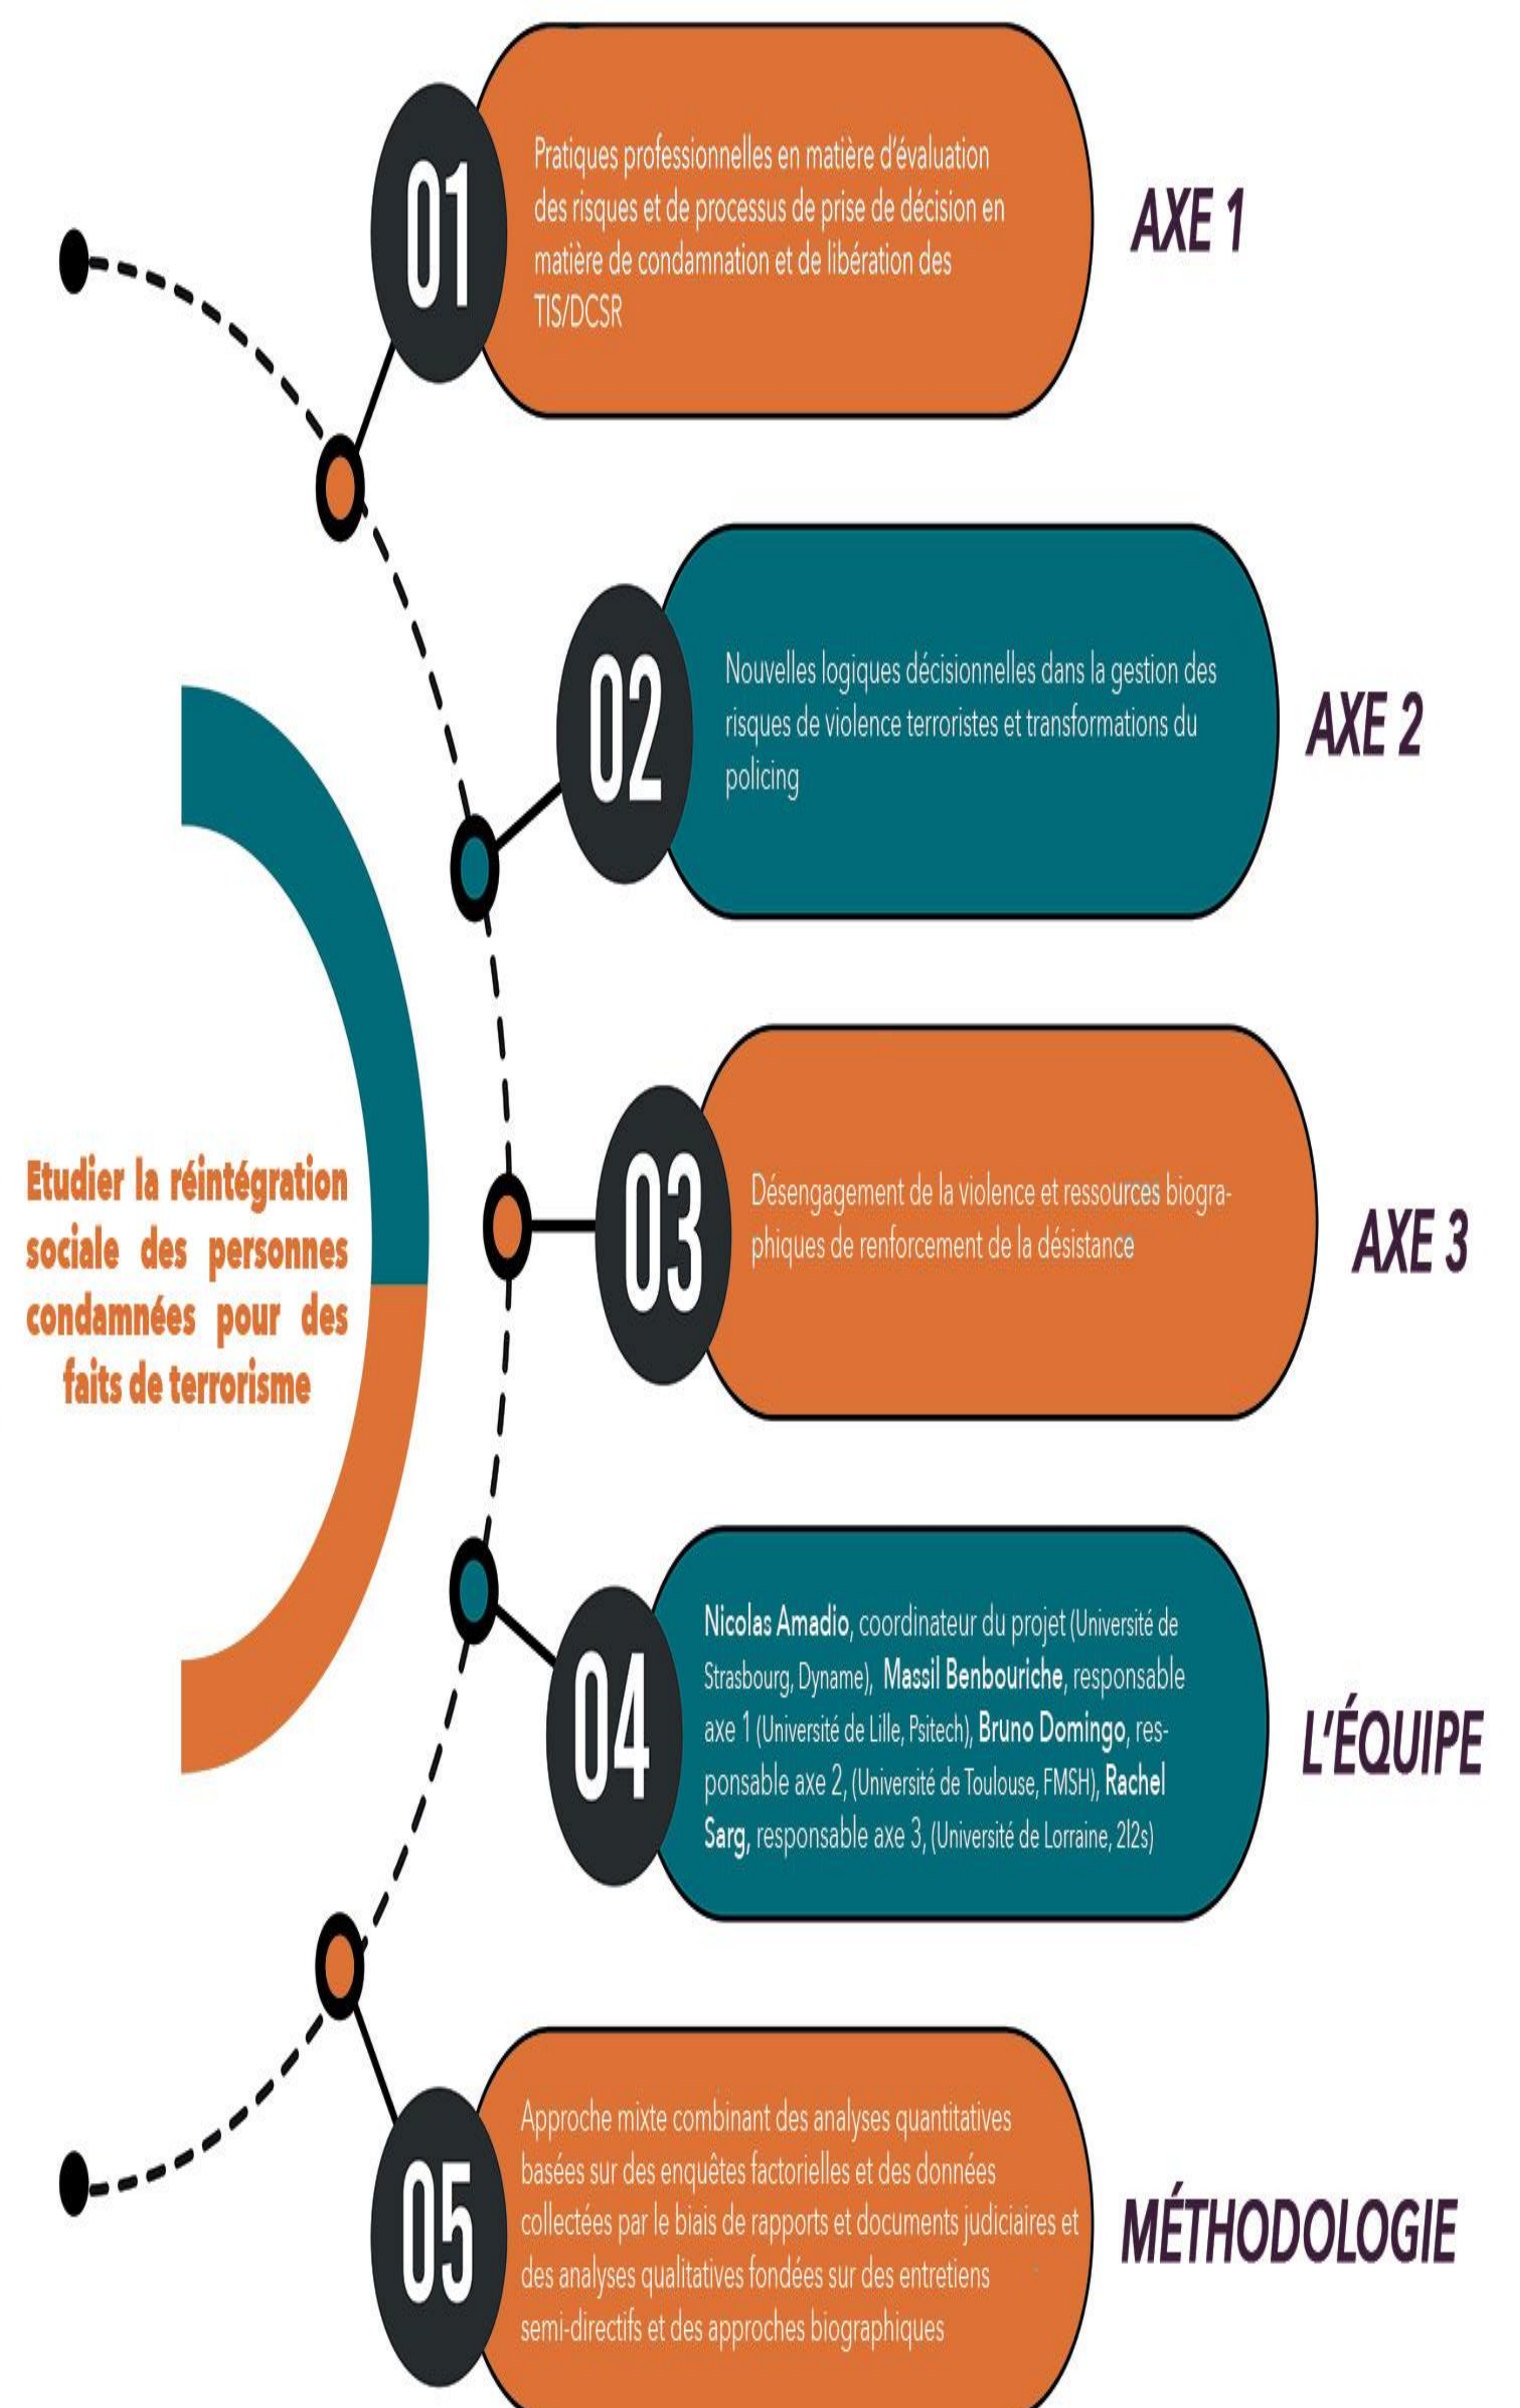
01

Pratiques professionnelles en matière d'évaluation des risques et de processus de prise de décision en matière de condamnation et de libération des TIS/DCSR

AXE 1

02

Nouvelles logiques décisionnelles dans la gestion des risques de violence terroristes et transformations du policing

AXE 2

Etudier la réintégration sociale des personnes condamnées pour des faits de terrorisme

03

Désengagement de la violence et ressources biographiques de renforcement de la désistance

AXE 3

04

Nicolas Amadio, coordinateur du projet (Université de Strasbourg, Dyname), Massil Benbouriche, responsable axe 1 (Université de Lille, Psitech), Bruno Domingo, responsable axe 2, (Université de Toulouse, FMSH), Rachel Sarg, responsable axe 3, (Université de Lorraine, 2l2s)

L'ÉQUIPE

05

Approche mixte combinant des analyses quantitatives basées sur des enquêtes factorielles et des données collectées par le biais de rapports et documents judiciaires et des analyses qualitatives fondées sur des entretiens semi-directifs et des approches biographiques

MÉTHODOLOGIE